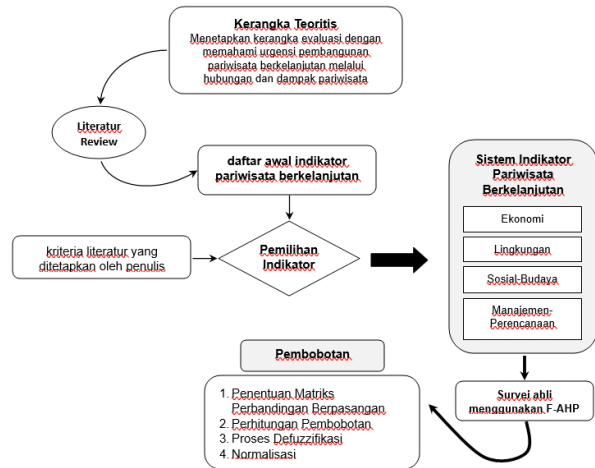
Kerangka Teoritis
Menetapkan kerangka evaluasi dengan memahami urgensi pembangunan pariwisata berkelanjutan melalui hubungan dan dampak pariwisata

Literatur Review

daftar awal indikator pariwisata berkelanjutan

kriteria literatur yang ditetapkan oleh penulis

Pemilihan Indikator

Sistem Indikator Pariwisata Berkelanjutan

Ekonomi

Lingkungan

Sosial-Budaya

Manajemen-Perencanaan

Pembobotan

1. Penentuan Matriks Perbandingan Berpasangan
2. Perhitungan Pembobotan
3. Proses Defuzzifikasi
4. Normalisasi

Survei ahli menggunakan F-AHP